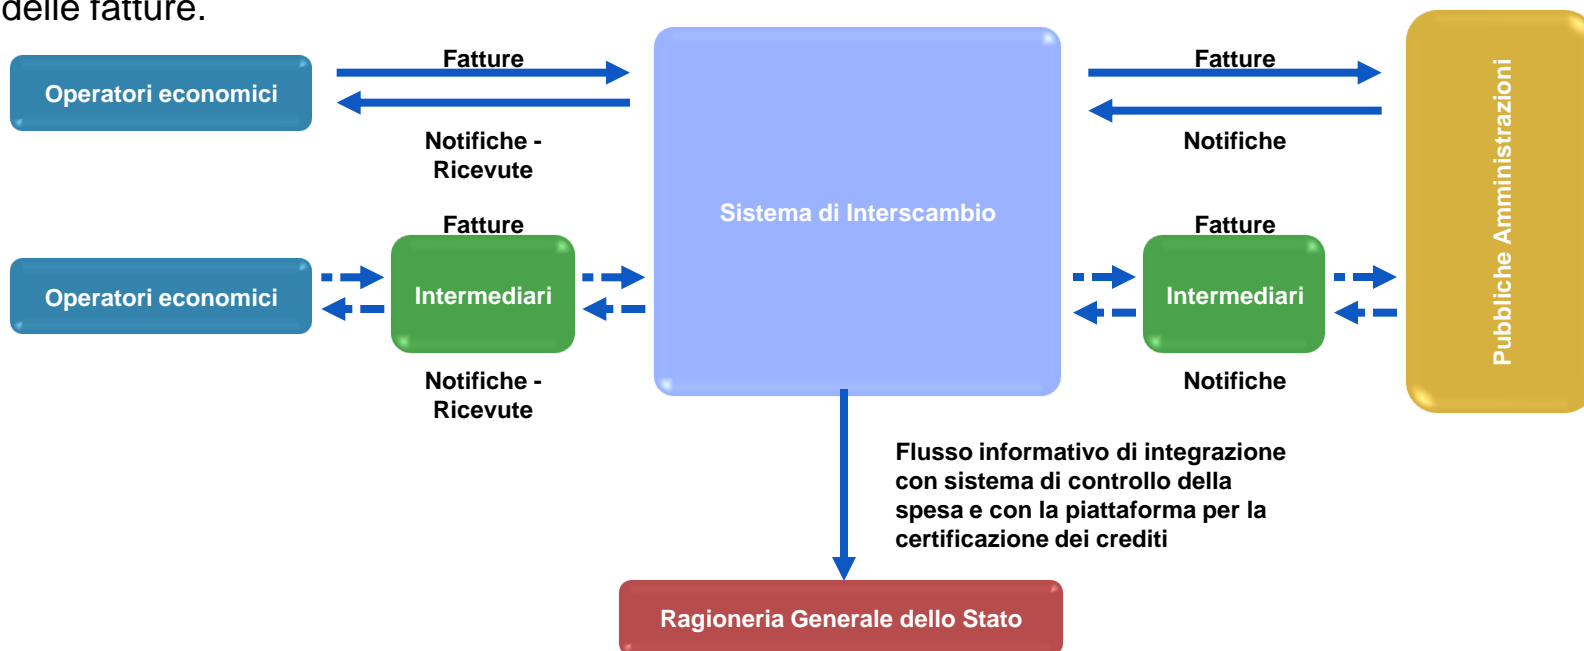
delle fatture.

Operatori economici

Fatture

Notifiche - Ricevute

Sistema di Interscambio

Fatture

Notifiche

Publiche Amministrazioni

Fatture

Operatori economici

Intermediari

Notifiche - Ricevute

Fatture

Intermediari

Notifiche

Flusso informativo di integrazione con sistema di controllo della spesa e con la piattaforma per la certificazione dei crediti

Ragioneria Generale dello Stato